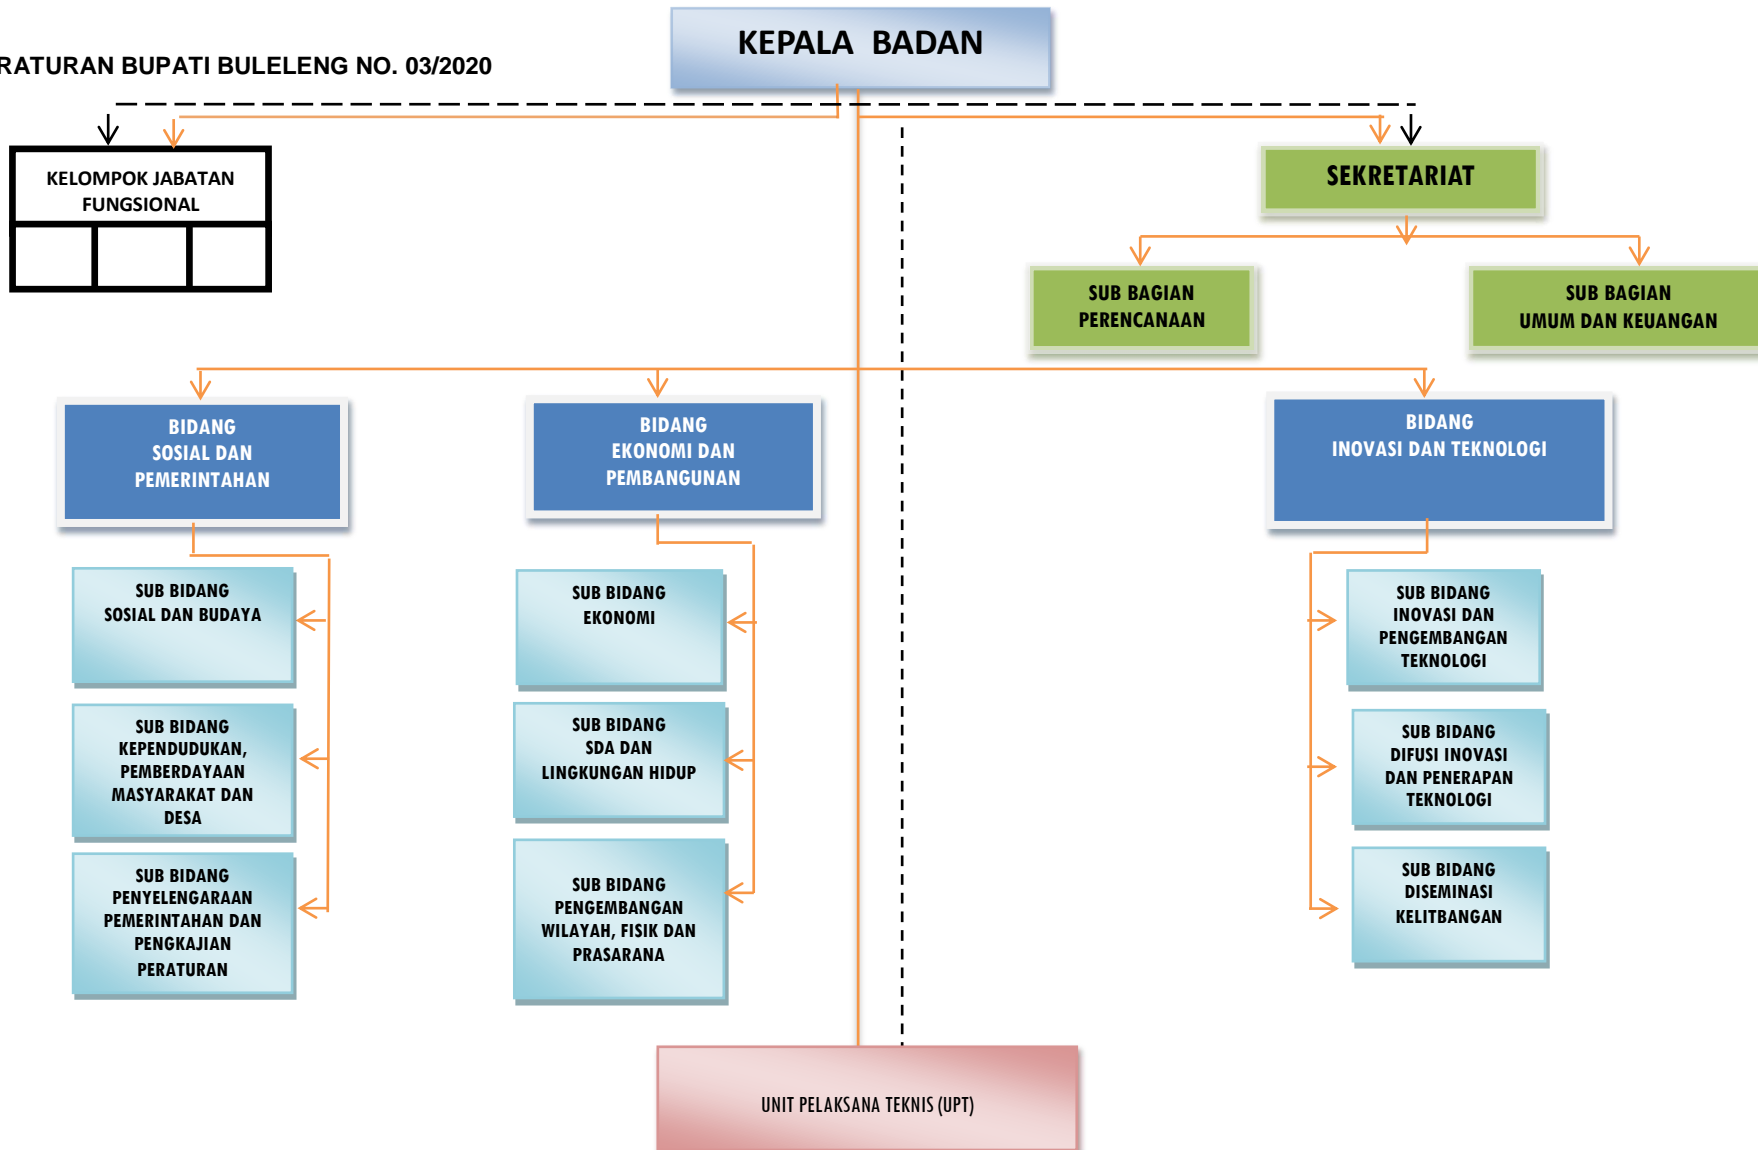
RATURAN BUPATI BULELENG NO. 03/2020

KEPALA BADAN

KELOMPOK JABATAN FUNGSIONAL

SEKRETARIAT

SUB BAGIAN PERENCANAAN

SUB BAGIAN UMUM DAN KEUANGAN

BIDANG SOSIAL DAN PEMERINTAHAN

BIDANG EKONOMI DAN PEMBANGUNAN

BIDANG INOVASI DAN TEKNOLOGI

SUB BIDANG SOSIAL DAN BUDAYA

SUB BIDANG KEPENDUDUKAN, PEMBERDAYAAN MASYARAKAT DAN DESA

SUB BIDANG PENYELENGARAAN PEMERINTAHAN DAN PENGKAJIAN PERATURAN

SUB BIDANG EKONOMI

SUB BIDANG SDA DAN LINGKUNGAN HIDUP

SUB BIDANG PENGEMBANGAN WILAYAH, FISIK DAN PRASARANA

SUB BIDANG INOVASI DAN PENGEMBANGAN TEKNOLOGI

SUB BIDANG DIFUSI INOVASI DAN PENERAPAN TEKNOLOGI

SUB BIDANG DISEMINASI KELITBANGAN

UNIT PELAKSANA TEKNIS (UPT)